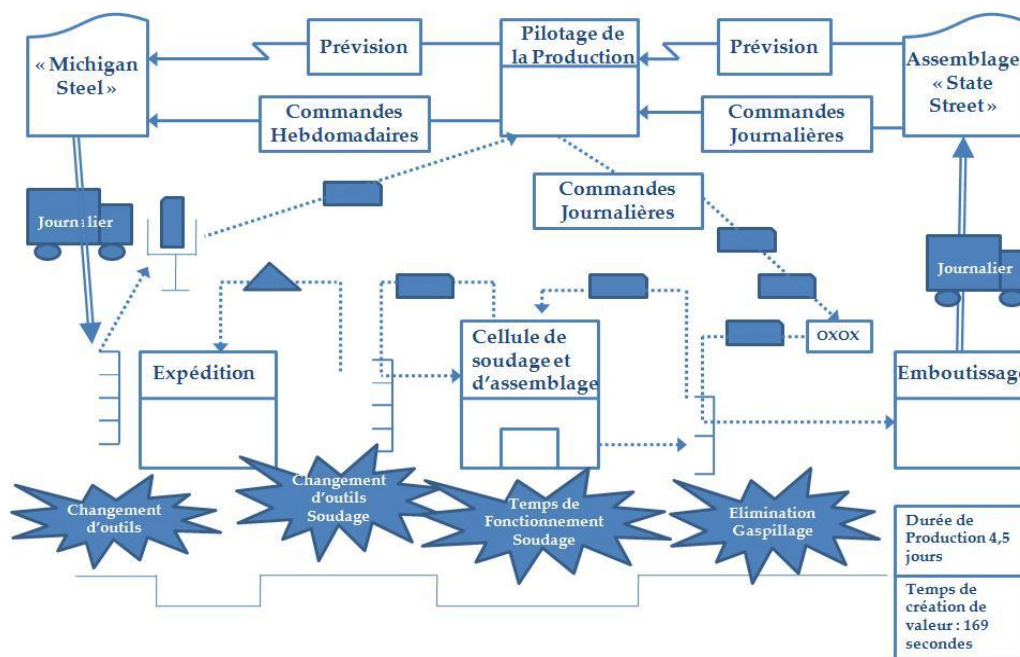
« Michigan Steel »

Prévision

Commandes Hebdomadaires

Pilotage de la Production

Prévision

Commandes Journalières

Assemblage « State Street »

Commandes Journalières

Journalier

Journalier

OXOX

Expédition

Cellule de soudage et d'assemblage

Emboutissage

Changement d'outils

Changement d'outils Soudage

Temps de Fonctionnement Soudage

Elimination Gaspillage

Durée de Production 4,5 jours

Temps de création de valeur : 169 secondes